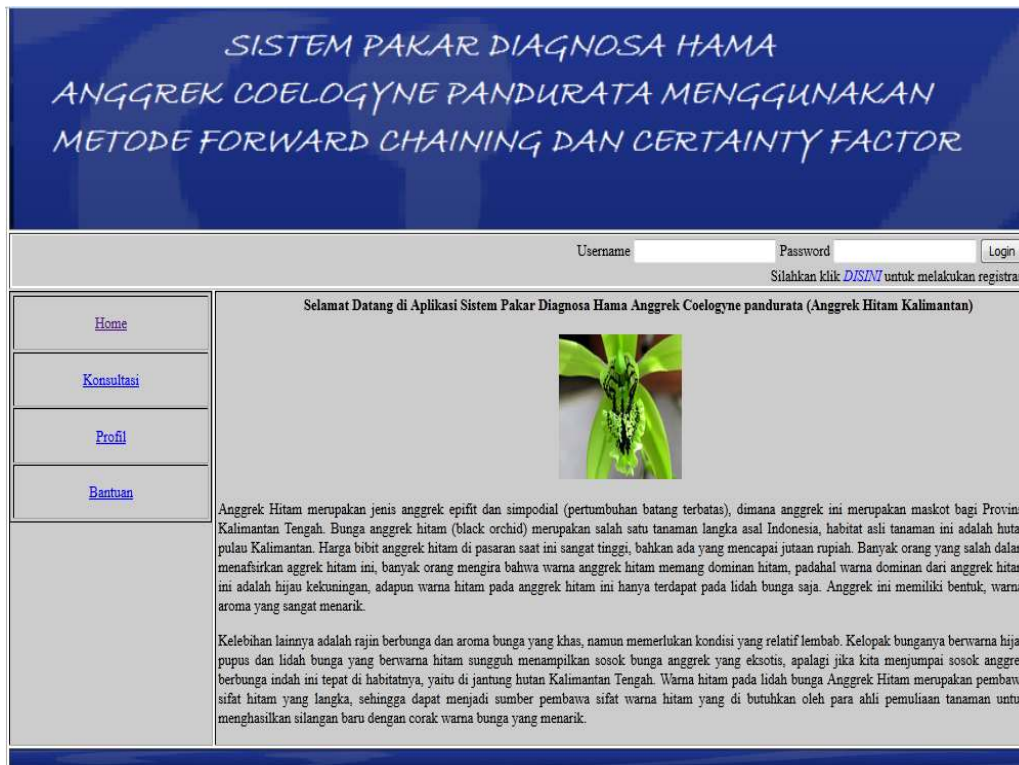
SISTEM PAKAR DIAGNOSA HAMA
ANGGREK COELOGYNE PANDURATA MENGGUNAKAN
METODE FORWARD CHAINING DAN CERTAINTY FACTOR

Username Password Login
Silahkan klik DISINI untuk melakukan registra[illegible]

Home

Konsultasi

Profil

Bantuan

Selamat Datang di Aplikasi Sistem Pakar Diagnosa Hama Anggrek Coelogyne pandurata (Anggrek Hitam Kalimantan)

Anggrek Hitam merupakan jenis anggrek epifit dan simpodial (pertumbuhan batang terbatas), dimana anggrek ini merupakan maskot bagi Provins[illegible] Kalimantan Tengah. Bunga anggrek hitam (black orchid) merupakan salah satu tanaman langka asal Indonesia, habitat asli tanaman ini adalah huta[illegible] pulau Kalimantan. Harga bibit anggrek hitam di pasaran saat ini sangat tinggi, bahkan ada yang mencapai jutaan rupiah. Banyak orang yang salah dala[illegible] menafsirkan aggrek hitam ini, banyak orang mengira bahwa warna anggrek hitam memang dominan hitam, padahal warna dominan dari anggrek hita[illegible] ini adalah hijau kekuningan, adapun warna hitam pada anggrek hitam ini hanya terdapat pada lidah bunga saja. Anggrek ini memiliki bentuk, warn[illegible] aroma yang sangat menarik.

Kelebihan lainnya adalah rajin berbunga dan aroma bunga yang khas, namun memerlukan kondisi yang relatif lembab. Kelopak bunganya berwarna hija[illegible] pupus dan lidah bunga yang berwarna hitam sungguh menampilkan sosok bunga anggrek yang eksotis, apalagi jika kita menjumpai sosok anggre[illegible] berbunga indah ini tepat di habitatnya, yaitu di jantung hutan Kalimantan Tengah. Warna hitam pada lidah bunga Anggrek Hitam merupakan pembaw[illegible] sifat hitam yang langka, sehingga dapat menjadi sumber pembawa sifat warna hitam yang di butuhkan oleh para ahli pemuliaan tanaman untu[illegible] menghasilkan silangan baru dengan corak warna bunga yang menarik.